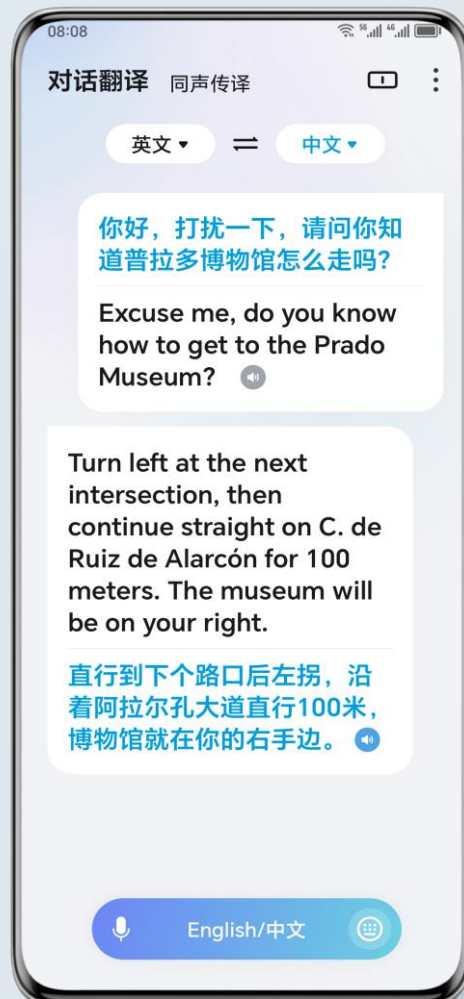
08:08

对话翻译 同声传译

英文 ▾ ⇌ 中文 ▾

你好，打扰一下，请问你知道普拉多博物馆怎么走吗?

Excuse me, do you know how to get to the Prado Museum?

Turn left at the next intersection, then continue straight on C. de Ruiz de Alarcón for 100 meters. The museum will be on your right.

直行到下个路口后左拐，沿着阿拉尔孔大道直行100米，博物馆就在你的右手边。

English/中文